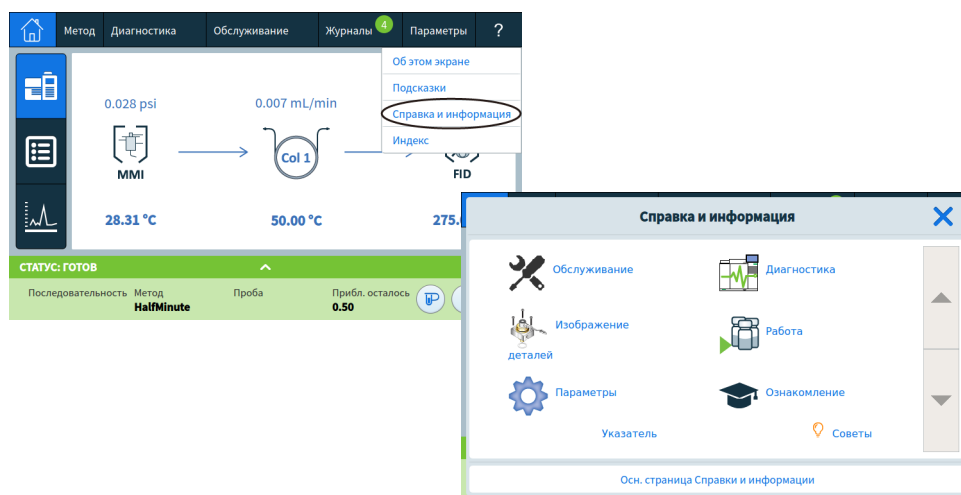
Метод Диагностика Обслуживание Журналы 4 Параметры ?

Об этом экране
Подсказки
Справка и информация
Индекс

0.028 psi
0.007 mL/min
MMI
Col 1
FID
28.31 °C
50.00 °C
275.

СТАТУС: ГОТОВ
Последовательность Метод HalfMinute Проба Прибл. осталось 0.50

Справка и информация
Обслуживание
Диагностика
Изображение деталей
Работа
Параметры
Ознакомление
Указатель
Советы
Осн. страница Справки и информации